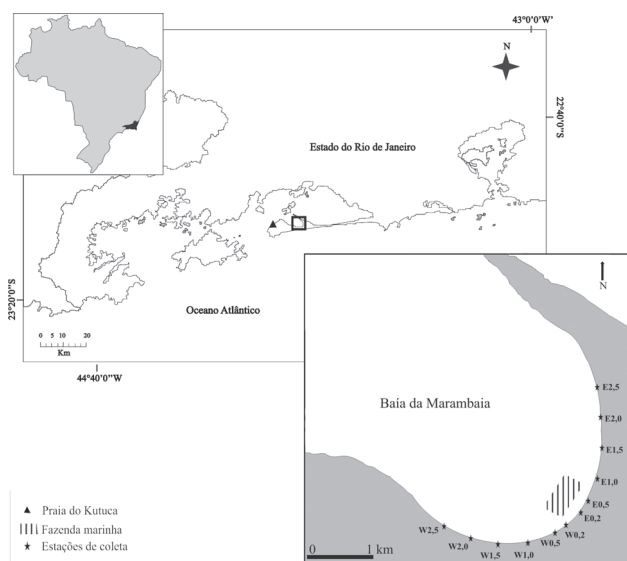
43°0'0"W

N

22°40'0"S

Estado do Rio de Janeiro

23°20'0"S

Oceano Atlântico

0 5 10 20
Km

44°40'0"W

N

Baía da Marambaia

E2,5
E2,0
E1,5
E1,0
E0,5
E0,2
W0,2
W0,5
W1,0
W1,5
W2,0
W2,5

0 1 km

Praia do Kutuca
Fazenda marinha
Estações de coleta